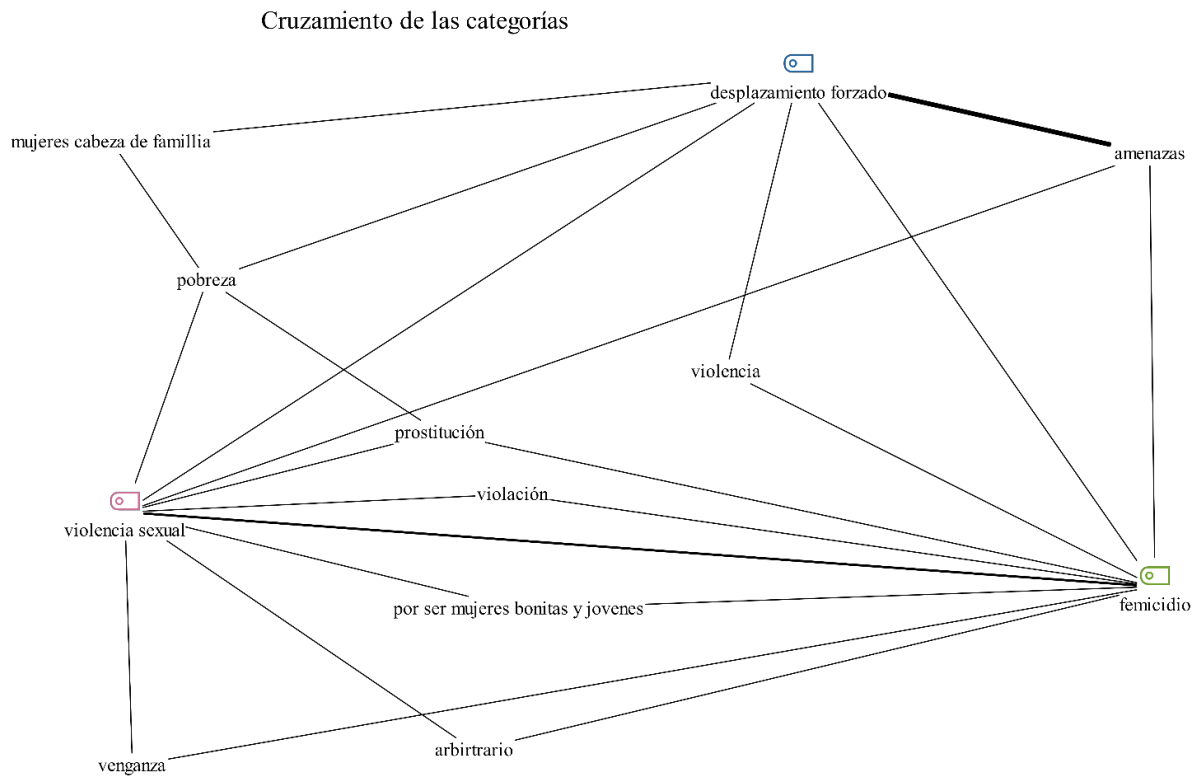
Cruzamiento de las categorías

desplazamiento forzado

mujeres cabeza de famillia

amenazas

pobreza

violencia

prostitución

violación

violencia sexual

femicidio

por ser mujeres bonitas y jovenes

venganza

arbirtrario